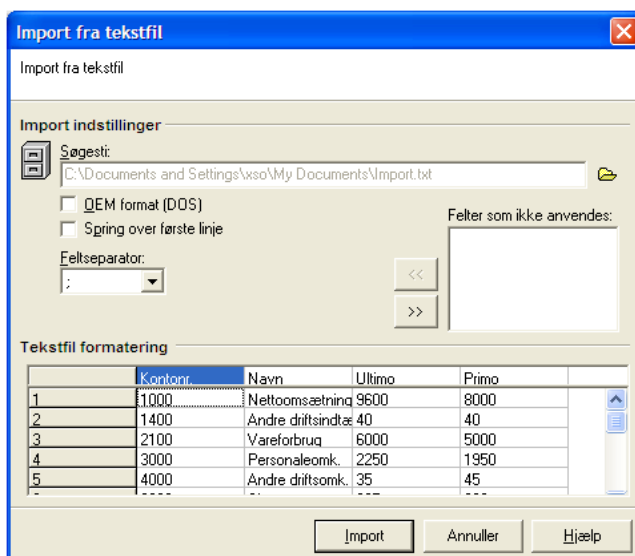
Import fra tekstfil

Import fra tekstfil

Import indstillinger

Søgesti:

C:\Documents and Settings\xso\My Documents\Import.txt

OEM format (DOS)

Spring over første linje

Feltseparator:

;

Felter som ikke anvendes:

<<

>>

Tekstfil formatering

| | Kontonr. | Navn | Ultimo | Primo |
|---|---|---|---|---|
| 1 | 1000 | Nettoomsætning | 9600 | 8000 |
| 2 | 1400 | Andre driftsindtæ | 40 | 40 |
| 3 | 2100 | Vareforbrug | 6000 | 5000 |
| 4 | 3000 | Personaleomk. | 2250 | 1950 |
| 5 | 4000 | Andre driftsomk. | 35 | 45 |

Import

Annuller

Hjælp